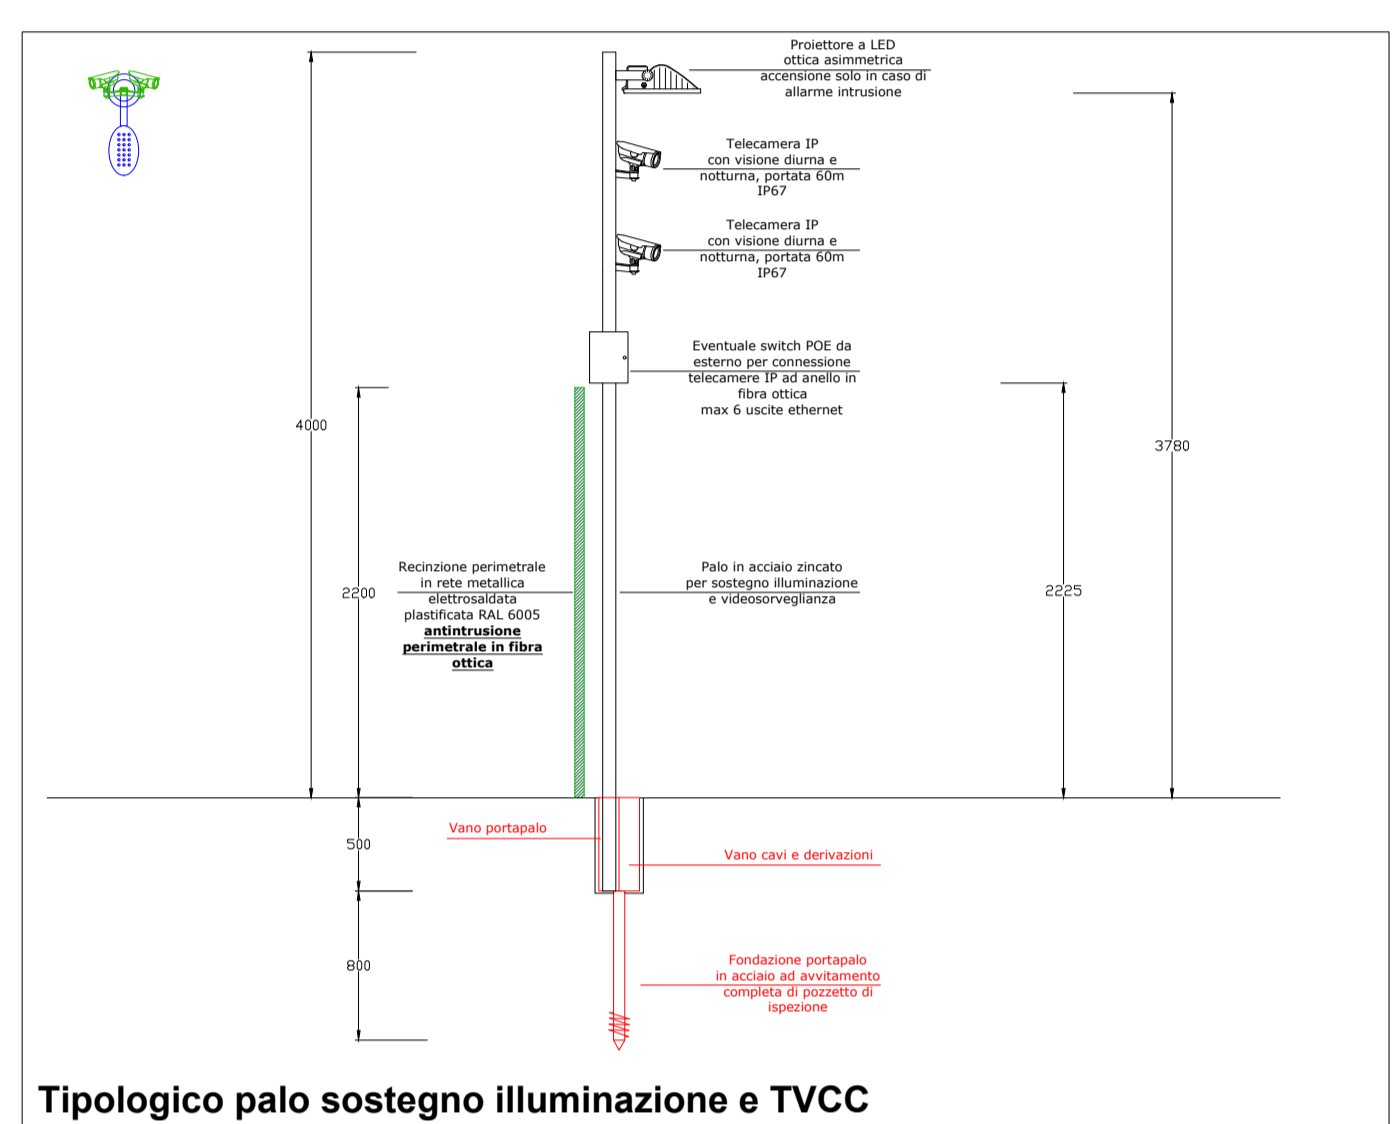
Proiettore a LED
ottica asimmetrica
accensione solo in caso di
allarme intrusione

Telecamera IP
con visione diurna e
notturna, portata 60m
IP67

Telecamera IP
con visione diurna e
notturna, portata 60m
IP67

Eventuale switch POE da
esterno per connessione
telecamere IP ad anello in
fibra ottica
max 6 uscite ethernet

4000

3780

Recinzione perimetrale
in rete metallica
elettrosaldata
plastificata RAL 6005
antintrusione
perimetrale in fibra
ottica

2200

Palo in acciaio zincato
per sostegno illuminazione
e videosorveglianza

2225

Vano portapalo

500

Vano cavi e derivazioni

800

Fondazione portapalo
in acciaio ad avvitamento
completa di pozzetto di
ispezione

Tipologico palo sostegno illuminazione e TVCC